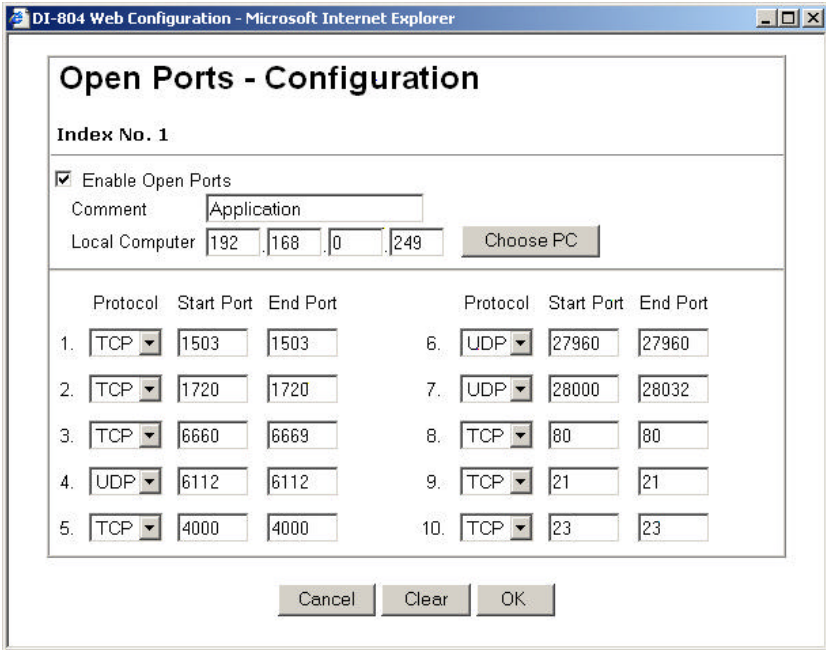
DI-804 Web Configuration - Microsoft Internet Explorer

Open Ports - Configuration

Index No. 1

Enable Open Ports
Comment Application
Local Computer 192 . 168 . 0 . 249 Choose PC

| | Protocol | Start Port | End Port |
|---|---|---|---|
| 1. | TCP | 1503 | 1503 |
| 2. | TCP | 1720 | 1720 |
| 3. | TCP | 6660 | 6669 |
| 4. | UDP | 6112 | 6112 |
| 5. | TCP | 4000 | 4000 |

| | Protocol | Start Port | End Port |
|---|---|---|---|
| 6. | UDP | 27960 | 27960 |
| 7. | UDP | 28000 | 28032 |
| 8. | TCP | 80 | 80 |
| 9. | TCP | 21 | 21 |
| 10. | TCP | 23 | 23 |

Cancel Clear OK